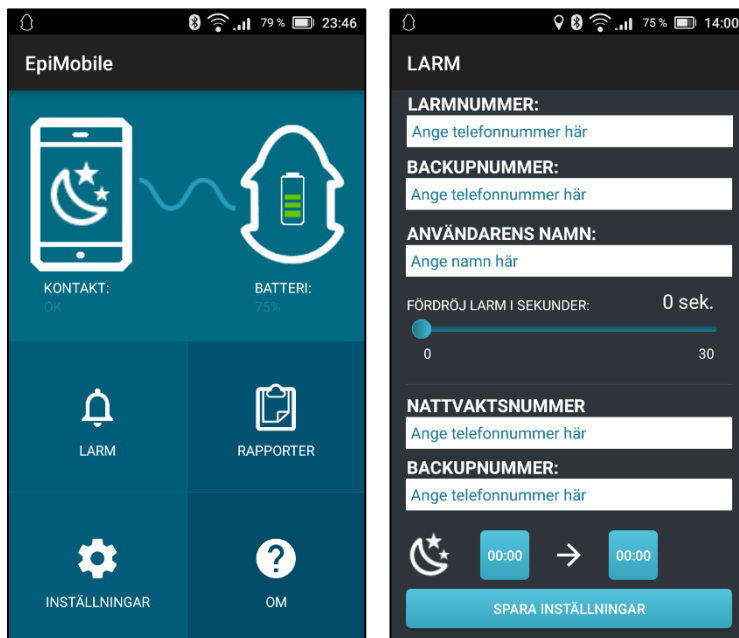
79 % 23:46

EpiMobile

KONTAKT:
OK

BATTERI:
75%

LARM

RAPPORTER

INSTÄLLNINGAR

OM

75 % 14:00

LARM

LARMNUMMER:
Ange telefonnummer här

BACKUPNUMMER:
Ange telefonnummer här

ANVÄNDARENS NAMN:
Ange namn här

FÖRDRÖJ LARM I SEKUNDER:
0 sek.

0
30

NATTVAKTSNUMMER
Ange telefonnummer här

BACKUPNUMMER:
Ange telefonnummer här

00:00 → 00:00

SPARA INSTÄLLNINGAR